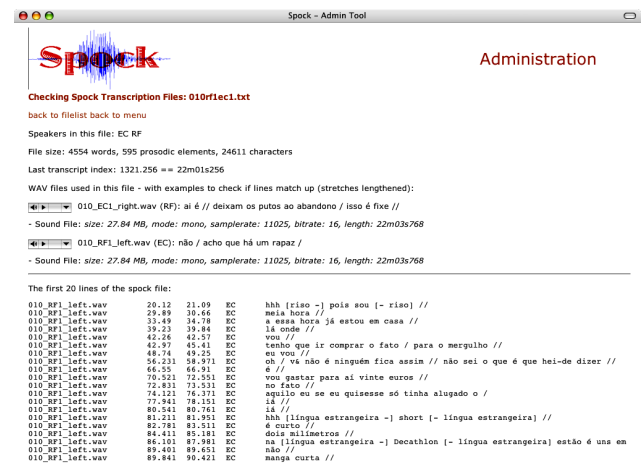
Spock - Admin Tool

Spock

Administration

Checking Spock Transcription Files: 010rf1ec1.txt

back to filelist back to menu

Speakers in this file: EC RF

File size: 4554 words, 595 prosodic elements, 24611 characters

Last transcript index: 1321.256 == 22m01s256

WAV files used in this file - with examples to check if lines match up (stretches lengthened):

010_EC1_right.wav (RF): ai é // deixam os putos ao abandono / isso é fixe //

- Sound File: size: 27.84 MB, mode: mono, samplerate: 11025, bitrate: 16, length: 22m03s768

010_RF1_left.wav (EC): não / acho que há um rapaz /

- Sound File: size: 27.84 MB, mode: mono, samplerate: 11025, bitrate: 16, length: 22m03s768

The first 20 lines of the spock file:

| | | | | |
|---|---|---|---|---|
| 010_RF1_left.wav | 20.12 | 21.09 | EC | hhh [riso -] pois sou [- riso] // |
| 010_RF1_left.wav | 29.89 | 30.66 | EC | meia hora // |
| 010_RF1_left.wav | 33.49 | 34.78 | EC | a essa hora já estou em casa // |
| 010_RF1_left.wav | 39.23 | 39.84 | EC | lá onde // |
| 010_RF1_left.wav | 42.26 | 42.57 | EC | vou // |
| 010_RF1_left.wav | 42.97 | 45.41 | EC | tenho que ir comprar o fato / para o mergulho // |
| 010_RF1_left.wav | 48.74 | 49.25 | EC | eu vou // |
| 010_RF1_left.wav | 56.231 | 58.971 | EC | oh / vê não é ninguém fica assim // não sei o que é que hei-de dizer // |
| 010_RF1_left.wav | 66.55 | 66.91 | EC | é // |
| 010_RF1_left.wav | 70.521 | 72.551 | EC | vou gastar para aí vinte euros // |
| 010_RF1_left.wav | 72.831 | 73.531 | EC | no fato // |
| 010_RF1_left.wav | 74.121 | 76.371 | EC | aquilo eu se eu quisesse só tinha alugado o / |
| 010_RF1_left.wav | 77.941 | 78.151 | EC | iá // |
| 010_RF1_left.wav | 80.541 | 80.761 | EC | iá // |
| 010_RF1_left.wav | 81.211 | 81.951 | EC | hhh [língua estrangeira -] short [- língua estrangeira] // |
| 010_RF1_left.wav | 82.781 | 83.511 | EC | é curto // |
| 010_RF1_left.wav | 84.411 | 85.181 | EC | dois milímetros // |
| 010_RF1_left.wav | 86.101 | 87.981 | EC | na [língua estrangeira -] Decathlon [- língua estrangeira] estão é uns em |
| 010_RF1_left.wav | 89.401 | 89.651 | EC | não // |
| 010_RF1_left.wav | 89.841 | 90.421 | EC | manga curta // |